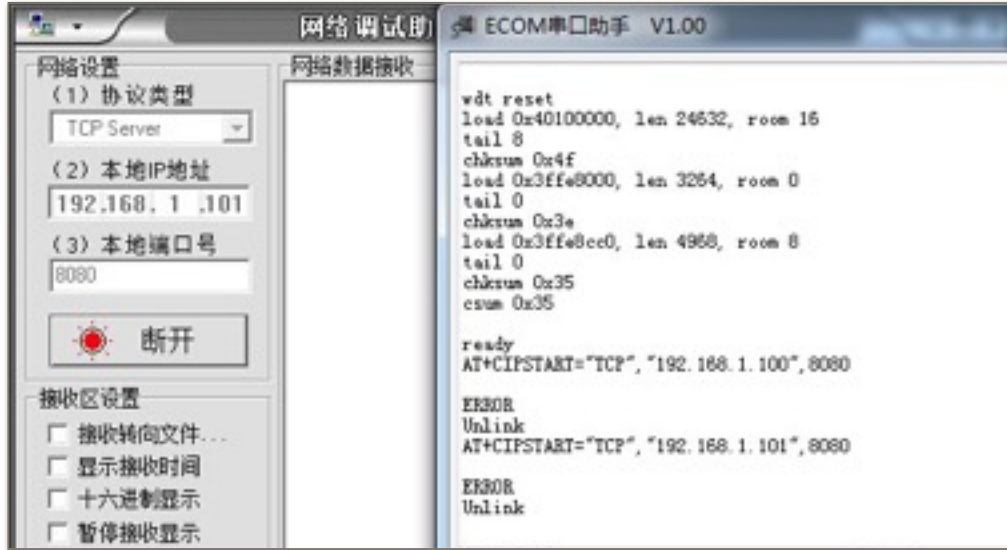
网络调试助

网络设置
（1）协议类型
TCP Server
（2）本地IP地址
192.168. 1 .101
（3）本地端口号
8080
断开

接收区设置
接收转向文件...
显示接收时间
十六进制显示
暂停接收显示

网络数据接收

ECOM串口助手 V1.00

wdt reset
load 0x40100000, len 24632, room 16
tail 8
chksum 0x4f
load 0x3ffe8000, len 3264, room 0
tail 0
chksum 0x3e
load 0x3ffe8cc0, len 4968, room 8
tail 0
chksum 0x35
csum 0x35

ready
AT+CIPSTART="TCP","192.168.1.100",8080

ERROR
Unlink
AT+CIPSTART="TCP","192.168.1.101",8080

ERROR
Unlink